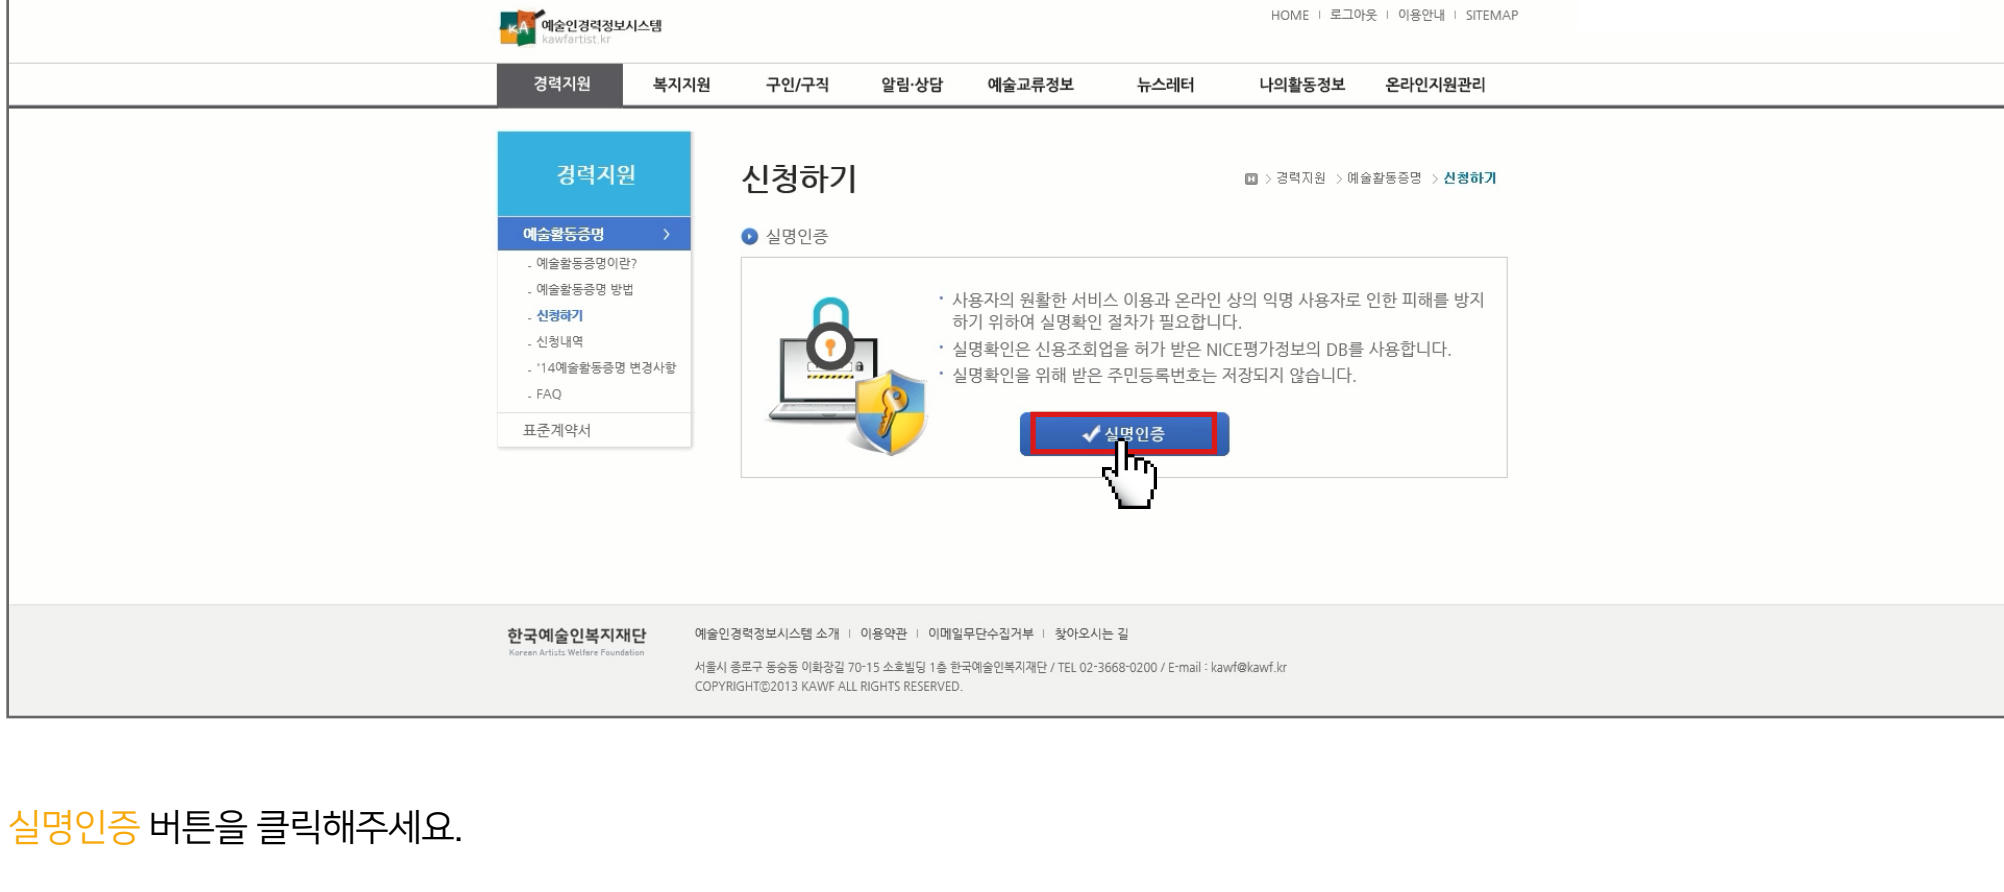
KA 예술인경력정보시스템
kawfartist.kr

HOME | 로그아웃 | 이용안내 | SITEMAP

경력지원 복지지원 구인/구직 알림·상담 예술교류정보 뉴스레터 나의활동정보 온라인지원관리

경력지원

예술활동증명 >
- 예술활동증명이란?
- 예술활동증명 방법
- 신청하기
- 신청내역
- '14예술활동증명 변경사항
- FAQ
표준계약서

신청하기

> 경력지원 > 예술활동증명 > 신청하기

실명인증

· 사용자의 원활한 서비스 이용과 온라인 상의 익명 사용자로 인한 피해를 방지하기 위하여 실명확인 절차가 필요합니다.
· 실명확인은 신용조회업을 허가 받은 NICE평가정보의 DB를 사용합니다.
· 실명확인을 위해 받은 주민등록번호는 저장되지 않습니다.

✔ 실명인증

한국예술인복지재단
Korean Artists Welfare Foundation

예술인경력정보시스템 소개 | 이용약관 | 이메일무단수집거부 | 찾아오시는 길

서울시 종로구 동숭동 이화장길 70-15 소호빌딩 1층 한국예술인복지재단 / TEL 02-3668-0200 / E-mail : kawf@kawf.kr
COPYRIGHT©2013 KAWF ALL RIGHTS RESERVED.

실명인증 버튼을 클릭해주세요.